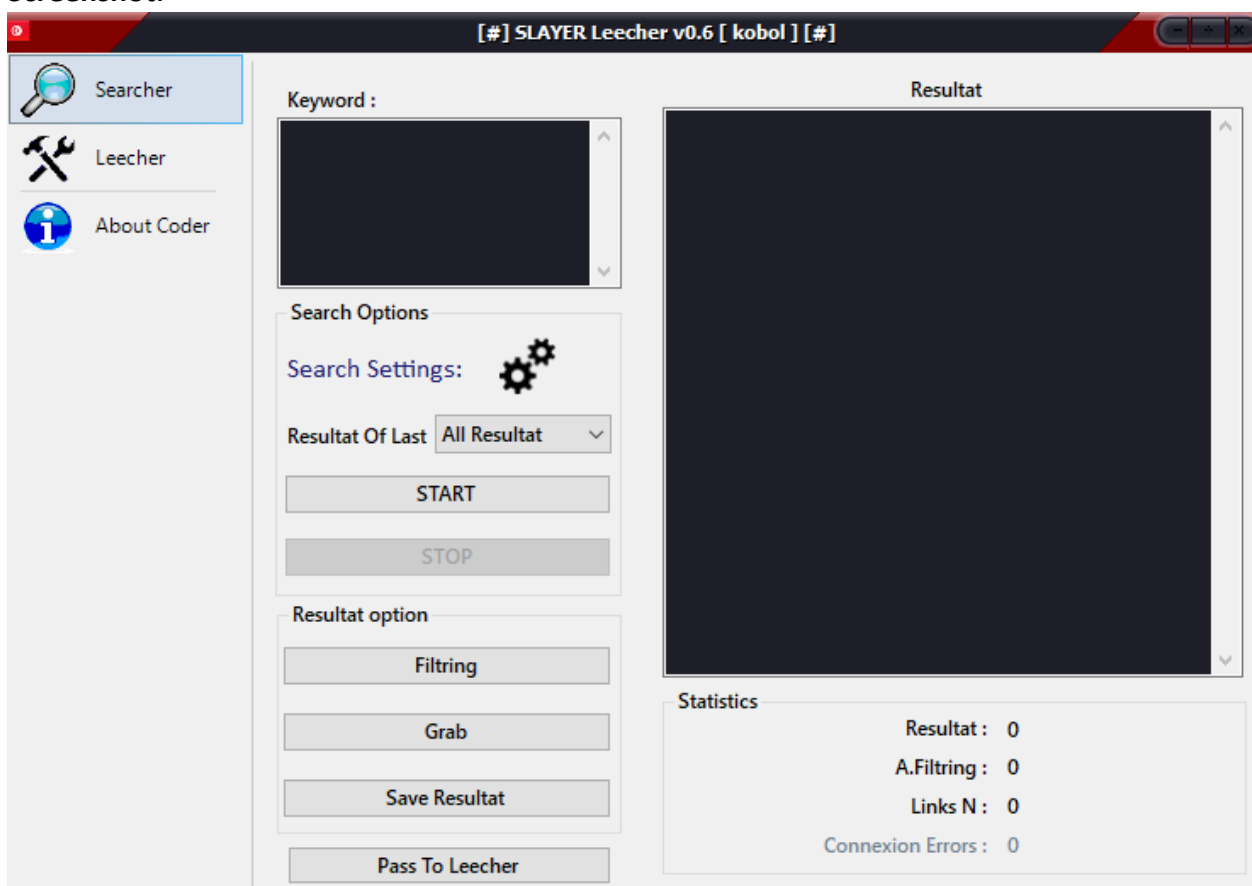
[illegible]

[#] SLAYER Leecher v0.6 [ kobol ] [#]

Searcher
Leecher
About Coder

Keyword :

Search Options
Search Settings:
Resultat Of Last All Resultat
START
STOP

Resultat option
Filtring
Grab
Save Resultat

Pass To Leecher

Resultat

Statistics
Resultat : 0
A.Filtring : 0
Links N : 0
Connexion Errors : 0